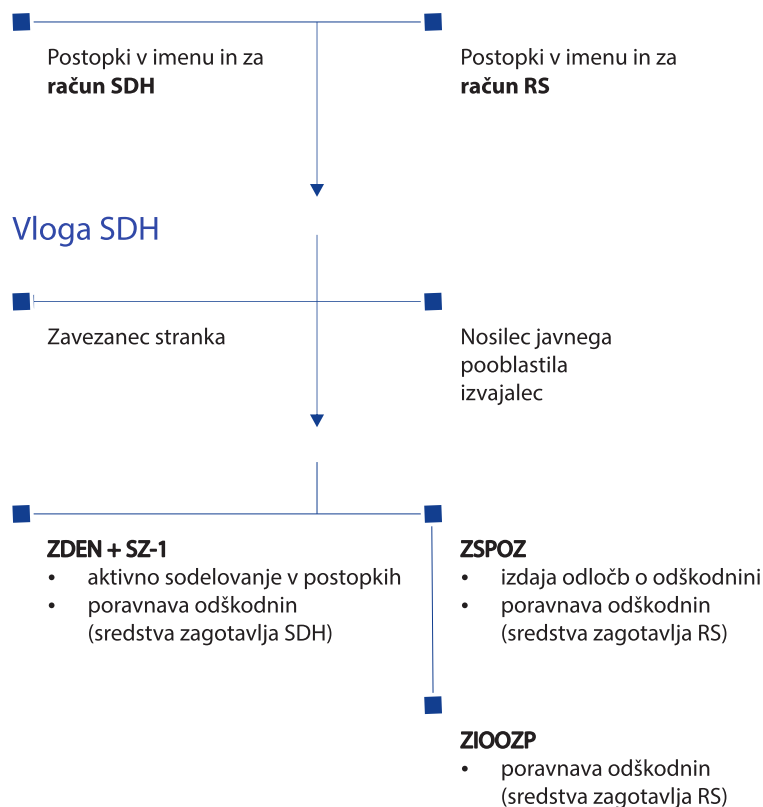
Postopki v imenu in za **račun SDH**

Postopki v imenu in za **račun RS**

Vloga SDH

Zavezanec stranka

Nosilec javnega pooblastila izvajalec

**ZDEN + SZ-1**
• aktivno sodelovanje v postopkih
• poravnava odškodnin (sredstva zagotavlja SDH)

**ZSPOZ**
• izdaja odločb o odškodnini
• poravnava odškodnin (sredstva zagotavlja RS)

**ZIOOZP**
• poravnava odškodnin (sredstva zagotavlja RS)